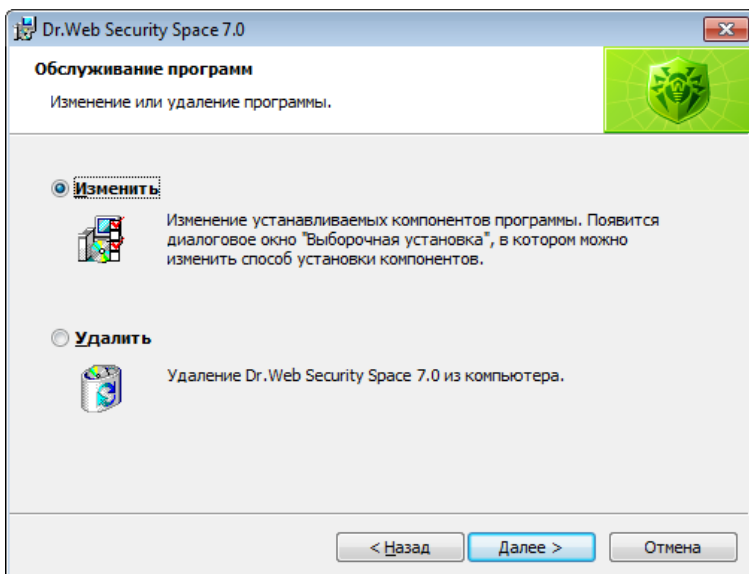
Dr.Web Security Space 7.0

Обслуживание программ

Изменение или удаление программы.

Изменить

Изменение устанавливаемых компонентов программы. Появится диалоговое окно "Выборочная установка", в котором можно изменить способ установки компонентов.

Удалить

Удаление Dr.Web Security Space 7.0 из компьютера.

< Назад

Далее >

Отмена